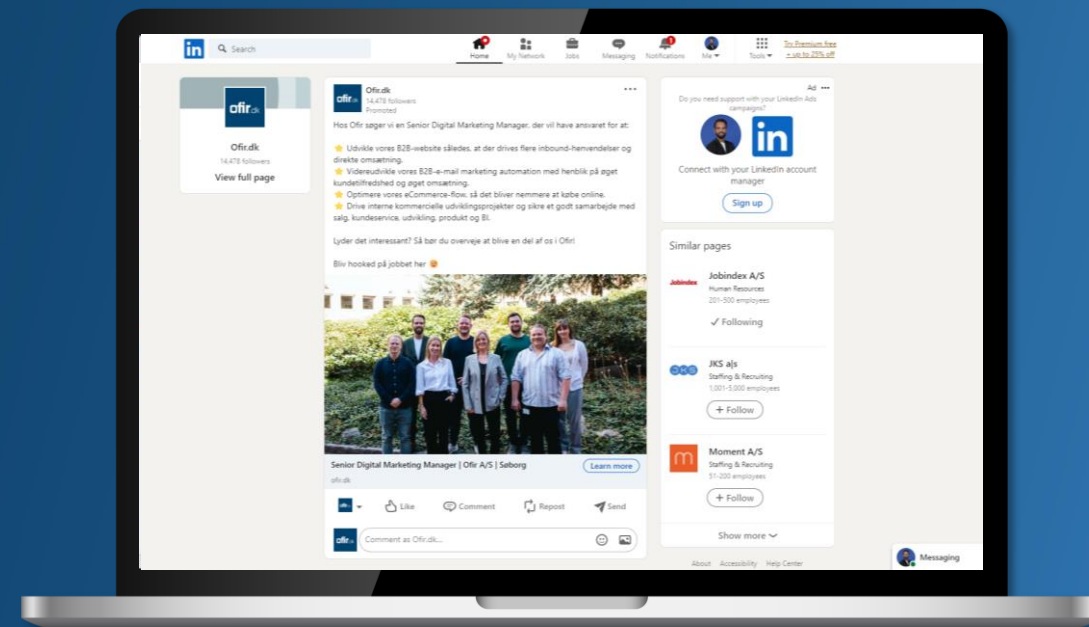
in Search

Home My Network Jobs Messaging Notifications Me Tools Try Premium free + up to 25% off

ofir.dk
Ofir.dk
14,478 followers
View full page

Ofir.dk
14,478 followers
Promoted

Hos Ofir søger vi en Senior Digital Marketing Manager, der vil have ansvaret for at:

⭐ Udvikle vores B2B-website således, at der drives flere inbound-henvendelser og direkte omsætning.
⭐ Videreudvikle vores B2B-e-mail marketing automation med henblik på øget kundetilfredshed og øget omsætning.
⭐ Optimere vores eCommerce-flow, så det bliver nemmere at købe online.
⭐ Drive interne kommercielle udviklingsprojekter og sikre et godt samarbejde med salg, kundeservice, udvikling, produkt og BI.

Lyder det interessant? Så bør du overveje at blive en del af os i Ofir!

Bliv hooked på jobbet her 😉

Senior Digital Marketing Manager | Ofir A/S | Søborg
ofir.dk
Learn more

Like Comment Repost Send

Comment as Ofir.dk...

Ad
Do you need support with your LinkedIn Ads campaigns?
Connect with your LinkedIn account manager
Sign up

Similar pages

Jobindex A/S
Human Resources
201-500 employees
✓ Following

JKS a|s
Staffing & Recruiting
1,001-5,000 employees
+ Follow

Moment A/S
Staffing & Recruiting
51-200 employees
+ Follow

Show more

About Accessibility Help Center

Messaging